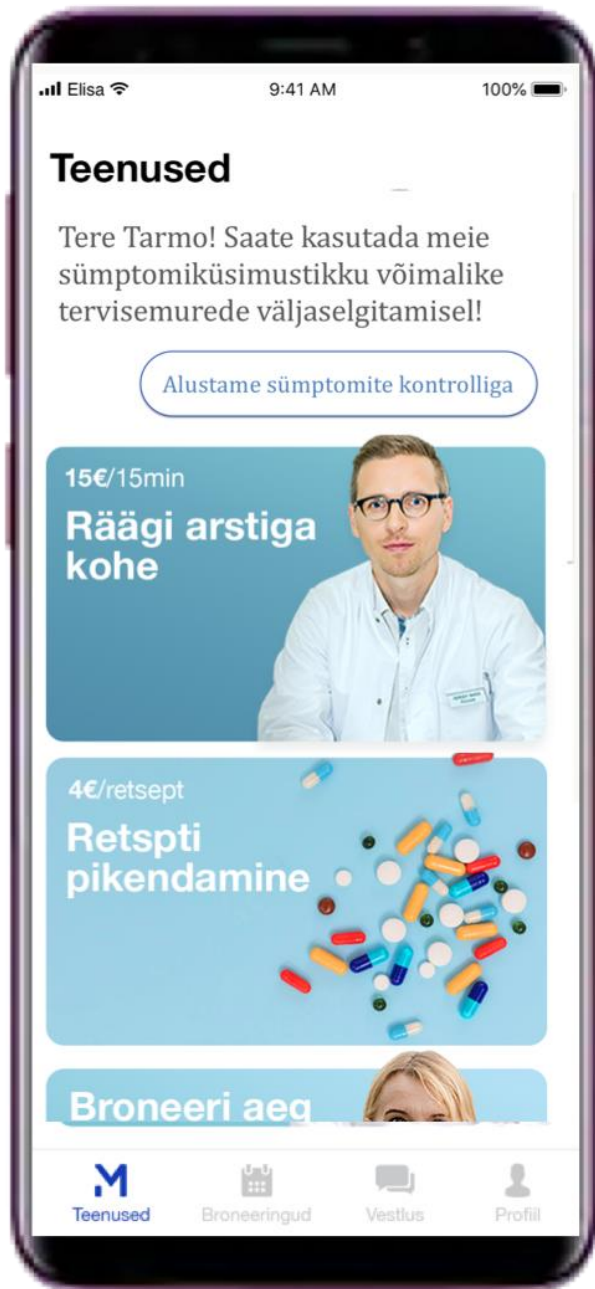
Elisa 9:41 AM 100%

Teenused

Tere Tarmo! Saate kasutada meie sümptomiküsimustikku võimalike tervisemurede väljaselgitamisel!

Alustame sümptomite kontrolliga

15€/15min
Räägi arstiga kohe

4€/retsept
Retspti pikendamine

Broneeri aeg

M
Teenused Broneeringud Vestlus Profiil